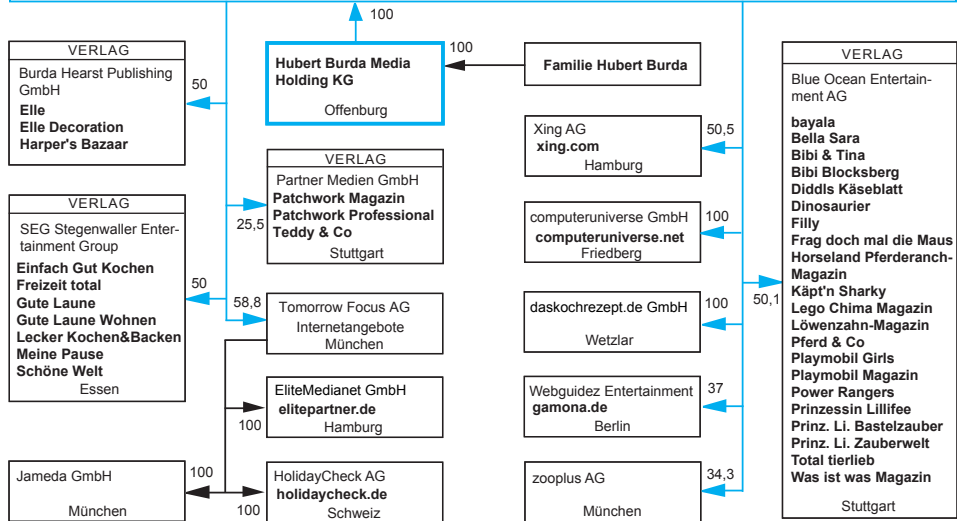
100

Hubert Burda Media Holding KG

Offenburg

100

Familie Hubert Burda

VERLAG
Burda Hearst Publishing GmbH
Elle
Elle Decoration
Harper's Bazaar

50

VERLAG
Partner Medien GmbH
Patchwork Magazin
Patchwork Professional
Teddy & Co
Stuttgart

25,5

VERLAG
SEG Stegenwaller Entertainment Group
Einfach Gut Kochen
Freizeit total
Gute Laune
Gute Laune Wohnen
Lecker Kochen&Backen
Meine Pause
Schöne Welt
Essen

50

58,8

Tomorrow Focus AG
Internetangebote
München

EliteMedianet GmbH
elitepartner.de
Hamburg

100

Jameda GmbH
München

100

HolidayCheck AG
holidaycheck.de
Schweiz

100

Xing AG
xing.com
Hamburg

50,5

computeruniverse GmbH
computeruniverse.net
Friedberg

100

daskochrezept.de GmbH
Wetzlar

100

Webguidez Entertainment
gamona.de
Berlin

37

zooplus AG
München

34,3

50,1

VERLAG
Blue Ocean Entertainment AG
bayala
Bella Sara
Bibi & Tina
Bibi Blocksberg
Diddls Käseblatt
Dinosaurier
Filly
Frag doch mal die Maus
Horseland Pferderanch-Magazin
Käpt'n Sharky
Lego Chima Magazin
Löwenzahn-Magazin
Pferd & Co
Playmobil Girls
Playmobil Magazin
Power Rangers
Prinzessin Lillifee
Prinz. Li. Bastelzauber
Prinz. Li. Zauberwelt
Total tierlieb
Was ist was Magazin
Stuttgart